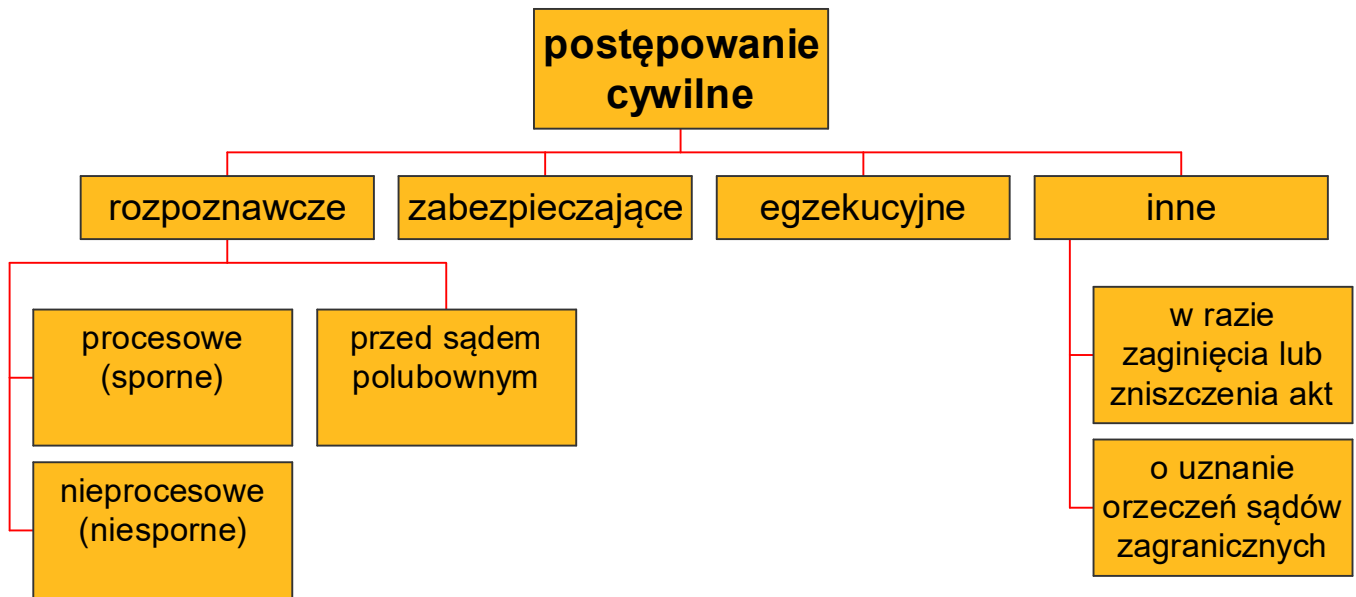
postępowanie cywilne

rozpoznawcze

zabezpieczające

egzekucyjne

inne

procesowe (sporne)

przed sądem polubownym

nieprocesowe (niesporne)

w razie zaginięcia lub zniszczenia akt

o uznanie orzeczeń sądów zagranicznych